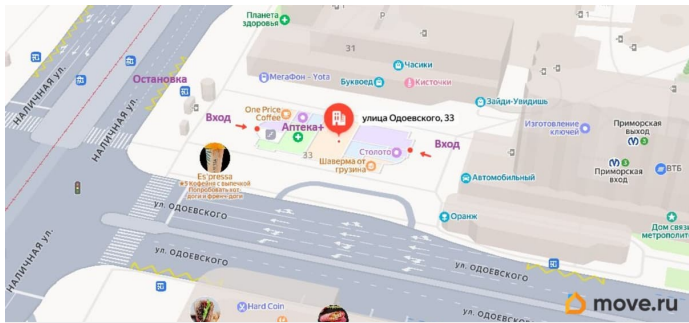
Планета здоровья
31
Часики
МегаФон - Yota
Буквоед
Кисточки
Остановка
Зайди-Увидишь
One Price Coffee
улица Одоевского, 33
Изготовление ключей
Приморская выход
Вход
Аптека+
Вход
33
Столото
Приморская вход
ВТБ
Шаверма от грузина
Es'pressa
№1 Кофейня с выпечкой Попробовать хот доги и френч доги
Автомобильный
Наличная ул.
Наличная ул.
Наличная ул.
ул. Одоевского
Оранж
ул. Одоевского
ул. Одоевского
Санкт-Петербургский метрополитен
Hard Coin
move.ru